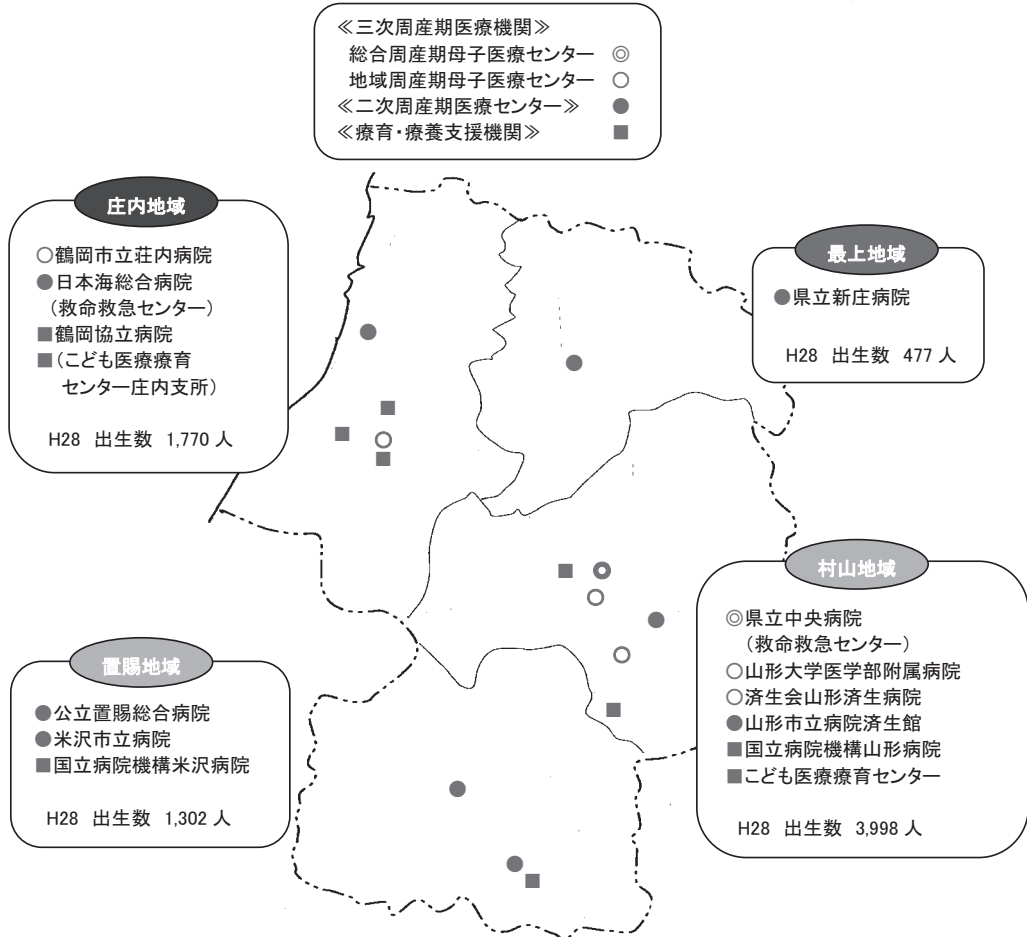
≪三次周産期医療機関≫
総合周産期母子医療センター ◎
地域周産期母子医療センター ○
≪二次周産期医療センター≫ ●
≪療育・療養支援機関≫ ■

庄内地域
○鶴岡市立荘内病院
●日本海総合病院（救命救急センター）
■鶴岡協立病院
■（こども医療療育センター庄内支所）

H28 出生数 1,770 人

最上地域
●県立新庄病院

H28 出生数 477 人

村山地域
◎県立中央病院（救命救急センター）
○山形大学医学部附属病院
○済生会山形済生病院
●山形市立病院済生館
■国立病院機構山形病院
■こども医療療育センター

H28 出生数 3,998 人

置賜地域
●公立置賜総合病院
●米沢市立病院
■国立病院機構米沢病院

H28 出生数 1,302 人